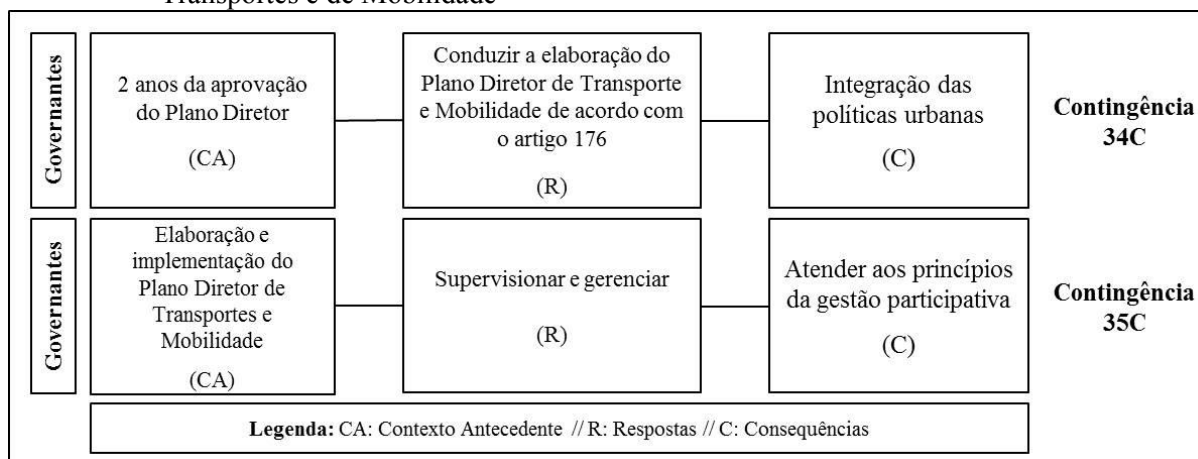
Transportes e de Mobilidade

Governantes

2 anos da aprovação do Plano Diretor

(CA)

Conduzir a elaboração do Plano Diretor de Transporte e Mobilidade de acordo com o artigo 176

(R)

Integração das políticas urbanas

(C)

Contingência 34C

Governantes

Elaboração e implementação do Plano Diretor de Transportes e Mobilidade

(CA)

Supervisionar e gerenciar

(R)

Atender aos princípios da gestão participativa

(C)

Contingência 35C

Legenda: CA: Contexto Antecedente // R: Respostas // C: Consequências